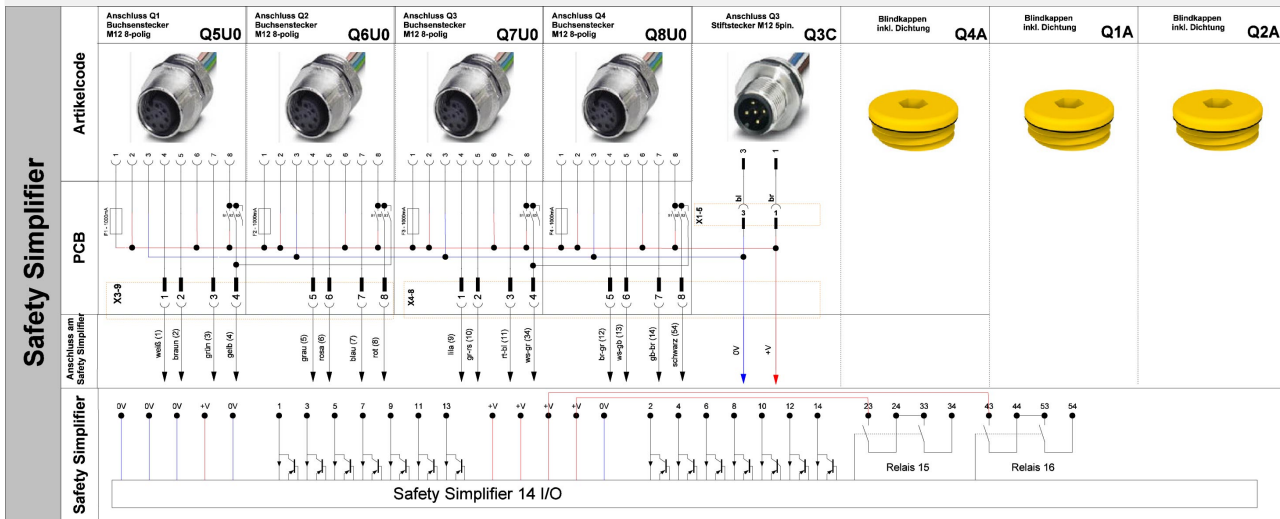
Safety Simplifier

Artikelcode

Anschluss Q1
Buchsenstecker
M12 8-polig
Q5U0

Anschluss Q2
Buchsenstecker
M12 8-polig
Q6U0

Anschluss Q3
Buchsenstecker
M12 8-polig
Q7U0

Anschluss Q4
Buchsenstecker
M12 8-polig
Q8U0

Anschluss Q3
Stiftstecker M12 5pin.
Q3C

Blindkappen
inkl. Dichtung
Q4A

Blindkappen
inkl. Dichtung
Q1A

Blindkappen
inkl. Dichtung
Q2A

1 2 3 4 5 6 7 8
1 2 3 4 5 6 7 8
1 2 3 4 5 6 7 8
1 2 3 4 5 6 7 8
3 1

PCB

F1 - 1000mA
F2 - 1000mA
F3 - 1000mA
F4 - 1000mA

X1-5
bl br
3 1

X3-9
1 2 3 4 5 6 7 8

X4-8
1 2 3 4 5 6 7 8

Anschluss am Safety Simplifier

weiß (1)
braun (2)
grün (3)
gelb (4)
grau (5)
rosa (6)
blau (7)
rot (8)
lila (9)
gr-rs (10)
rt-bl (11)
ws-gr (34)
br-gr (12)
ws-gb (13)
gb-br (14)
schwarz (54)
0V
+V

Safety Simplifier

0V 0V 0V +V 0V 1 3 5 7 9 11 13 +V +V +V +V 0V 2 4 6 8 10 12 14 23 24 33 34 43 44 53 54

Relais 15
Relais 16

Safety Simplifier 14 I/O